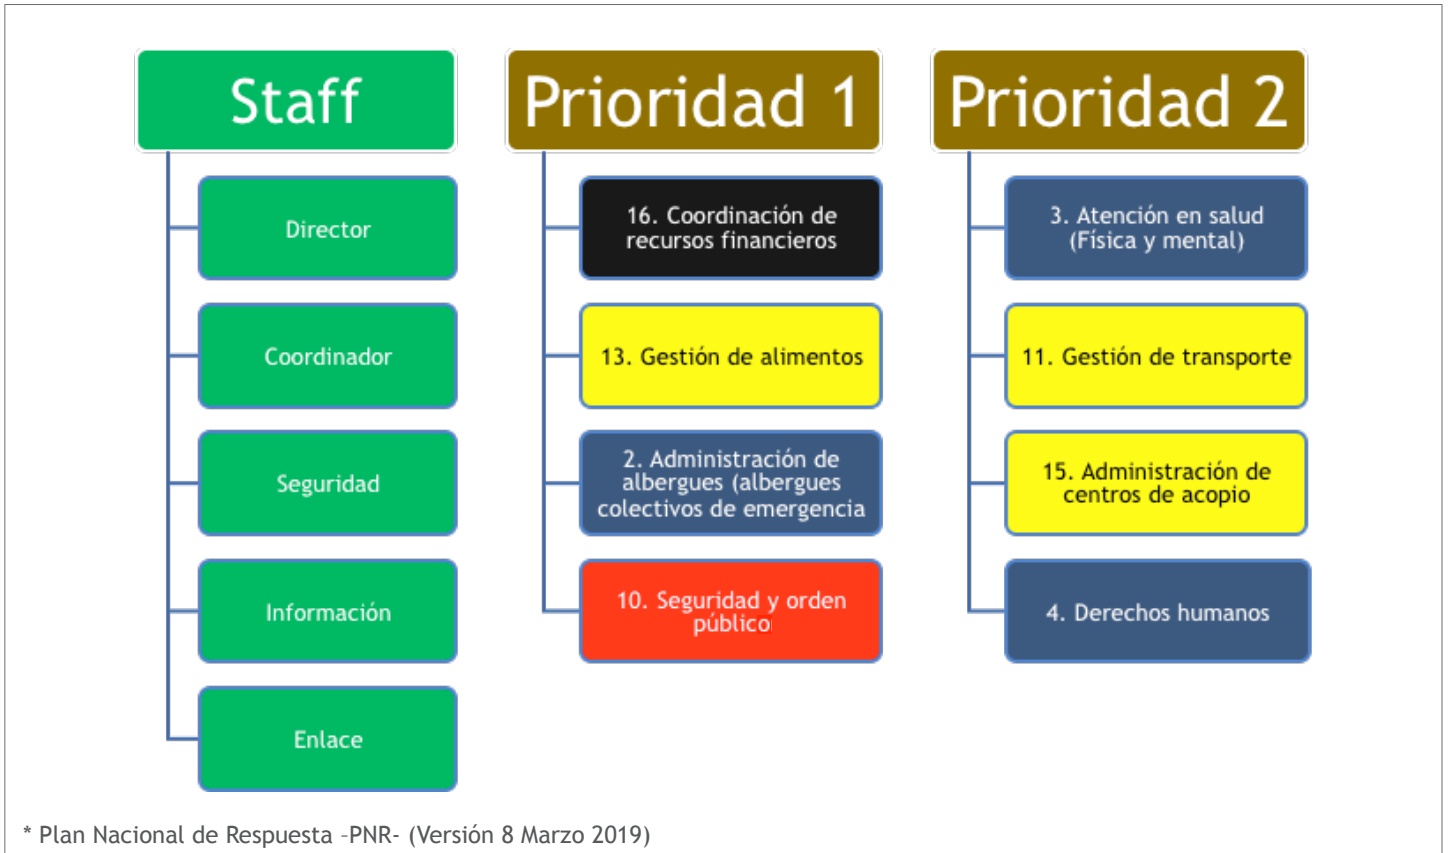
Staff

Director

Coordinador

Seguridad

Información

Enlace

Prioridad 1

16. Coordinación de recursos financieros

13. Gestión de alimentos

2. Administración de albergues (albergues colectivos de emergencia

10. Seguridad y orden público

Prioridad 2

3. Atención en salud (Física y mental)

11. Gestión de transporte

15. Administración de centros de acopio

4. Derechos humanos

* Plan Nacional de Respuesta –PNR- (Versión 8 Marzo 2019)